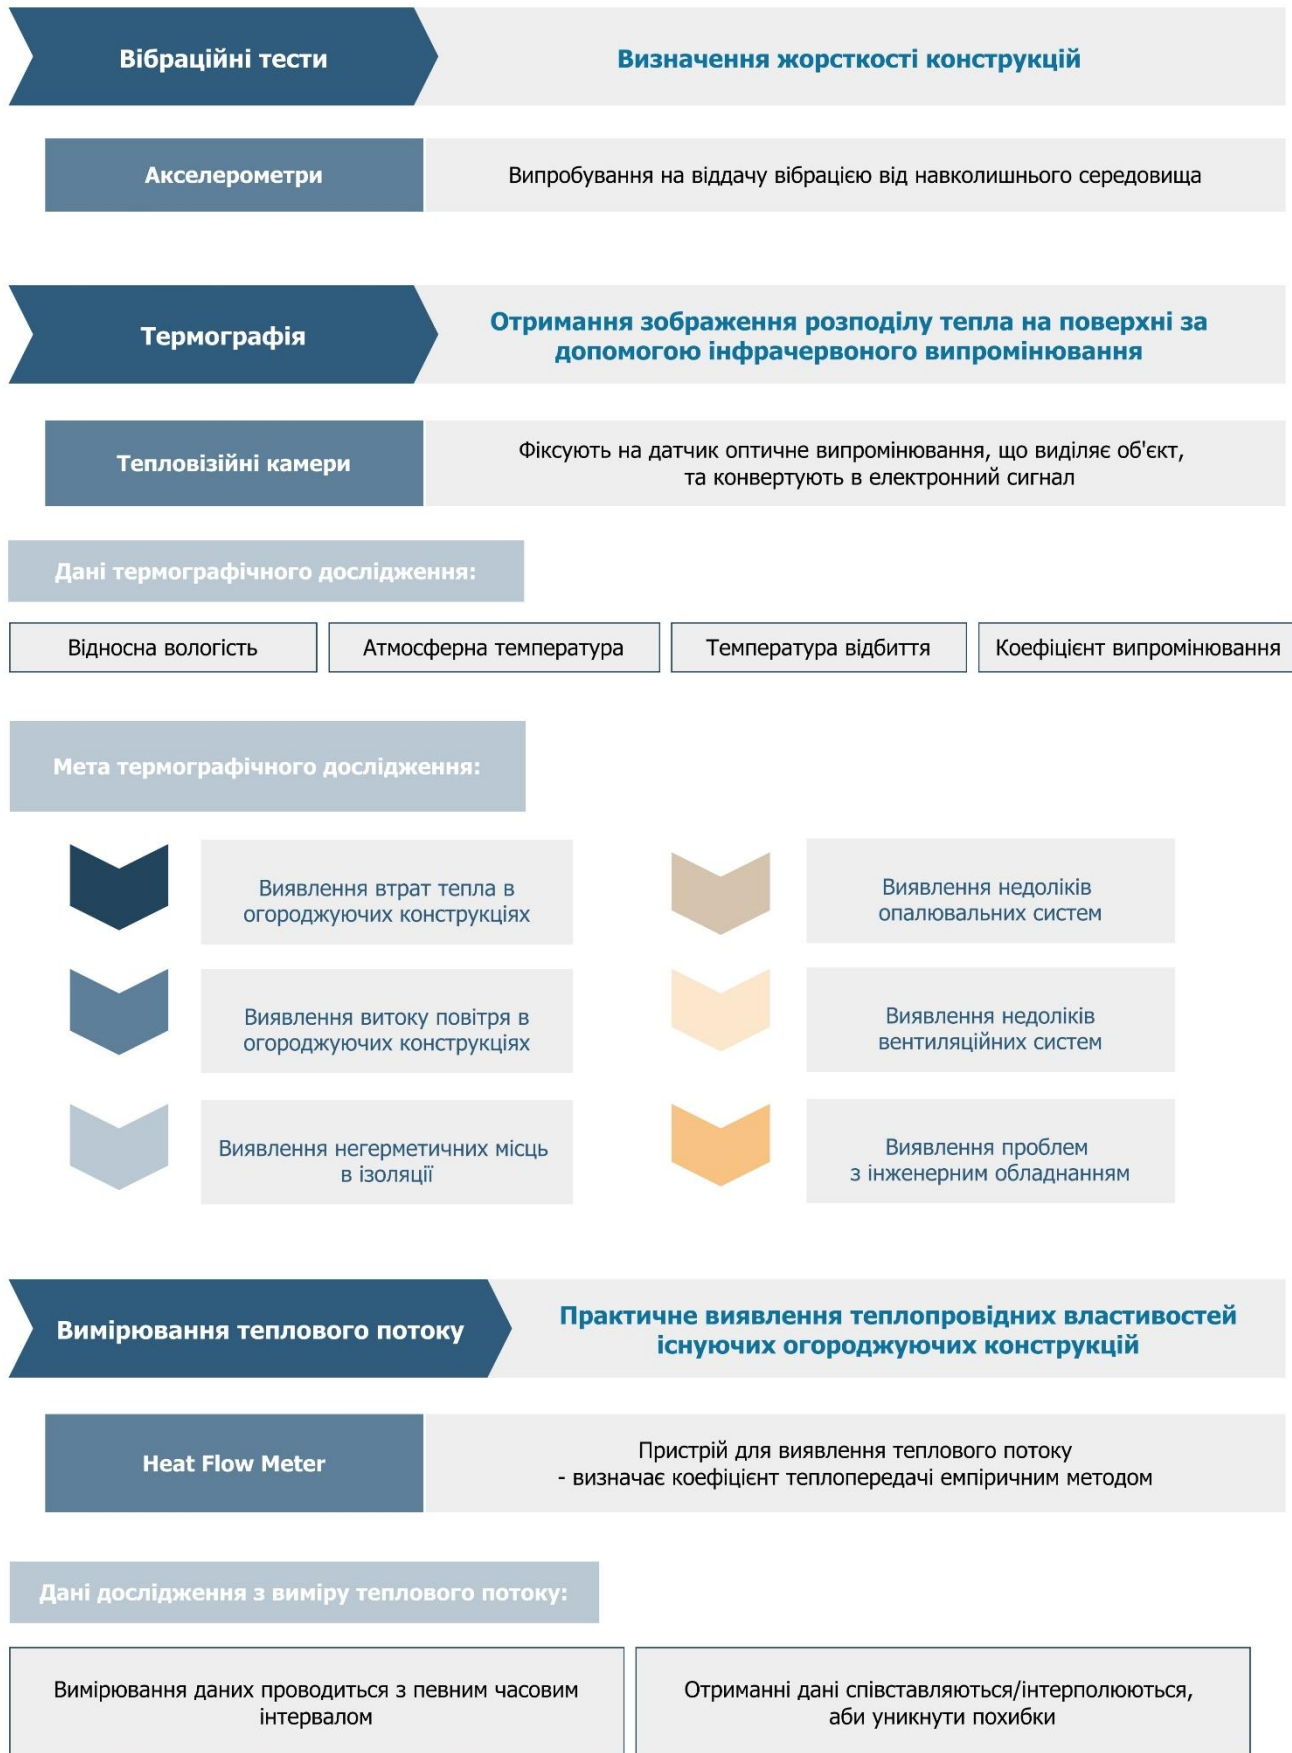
Вібраційні тести

Визначення жорсткості конструкцій

Акселерометри

Випробування на віддачу вібрацією від навколишнього середовища

Термографія

Отримання зображення розподілу тепла на поверхні за допомогою інфрачервоного випромінювання

Тепловізійні камери

Фіксують на датчик оптичне випромінювання, що виділяє об'єкт, та конвертують в електронний сигнал

Дані термографічного дослідження:

Відносна вологість

Атмосферна температура

Температура відбиття

Коефіцієнт випромінювання

Мета термографічного дослідження:

Виявлення втрат тепла в огороджуючих конструкціях

Виявлення недоліків опалювальних систем

Виявлення витоку повітря в огороджуючих конструкціях

Виявлення недоліків вентиляційних систем

Виявлення негерметичних місць в ізоляції

Виявлення проблем з інженерним обладнанням

Вимірювання теплового потоку

Практичне виявлення теплопровідних властивостей існуючих огороджуючих конструкцій

Heat Flow Meter

Пристрій для виявлення теплового потоку - визначає коефіцієнт теплопередачі емпіричним методом

Дані дослідження з виміру теплового потоку:

Вимірювання даних проводиться з певним часовим інтервалом

Отриманні дані співставляються/інтерполюються, аби уникнути похибки